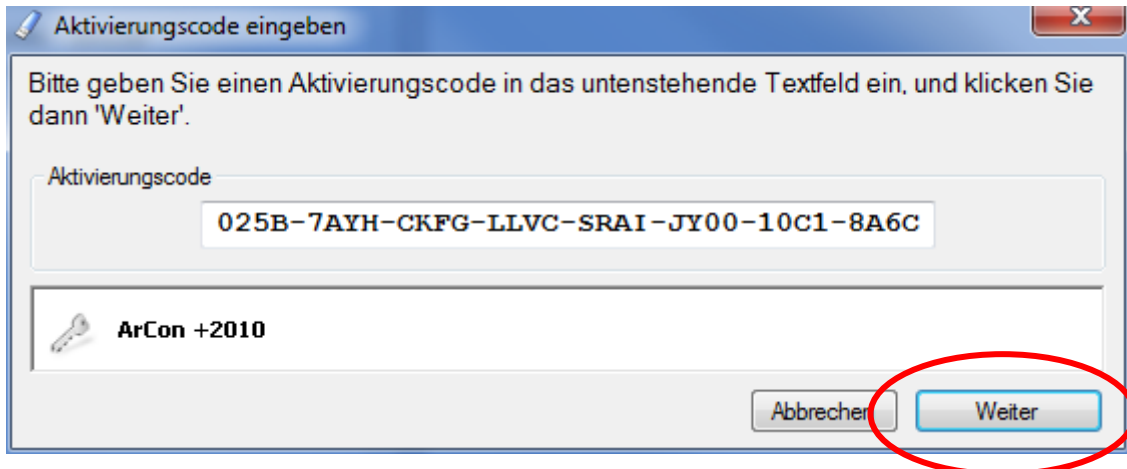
Aktivierungscode eingeben

Bitte geben Sie einen Aktivierungscode in das untenstehende Textfeld ein, und klicken Sie dann 'Weiter'.

Aktivierungscode

025B-7AYH-CKFG-LLVC-SRAI-JY00-10C1-8A6C

ArCon +2010

Abbrechen

Weiter